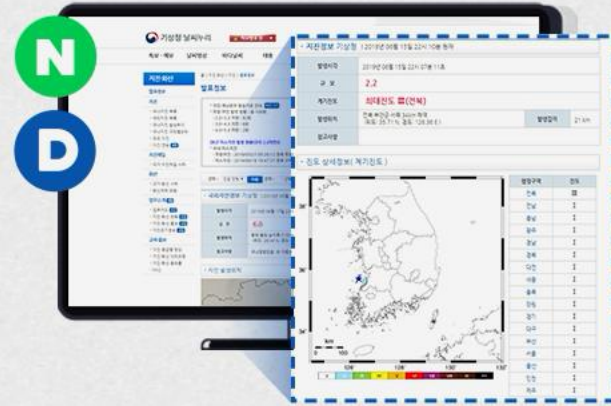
N

D

기상청 날씨누리

특보·예보 날씨영상 바다날씨

지진·화산

발표정보

지진정보 기상청 | 2019년 08월 15일 22시 10분 현재

발생시각 2019년 08월 15일 22시 07분 11초

규모 2.2

계기진도 최대진도 Ⅲ(전북)

발생위치 전북 부안군 서쪽 30km 해역 (북위 35.71 °N, 동경 126.36 E)

발생깊이 21 km

참고사항

진도 상세정보( 계기진도 )

| 발생지역 | 진도 |
|---|---|
| 전북 | Ⅲ |
| 전남 | Ⅰ |
| 충남 | Ⅰ |
| 광주 | Ⅰ |
| 경남 | Ⅰ |
| 경북 | Ⅰ |
| 대전 | Ⅰ |
| 세종 | Ⅰ |
| 충북 | Ⅰ |
| 강원 | Ⅰ |
| 경기 | Ⅰ |
| 대구 | Ⅰ |
| 부산 | Ⅰ |
| 서울 | Ⅰ |
| 울산 | Ⅰ |
| 인천 | Ⅰ |
| 제주 | Ⅰ |

국내지진정보 기상청

6.0

지진 발생위치

38°

36°

34°

126°

128°

130°